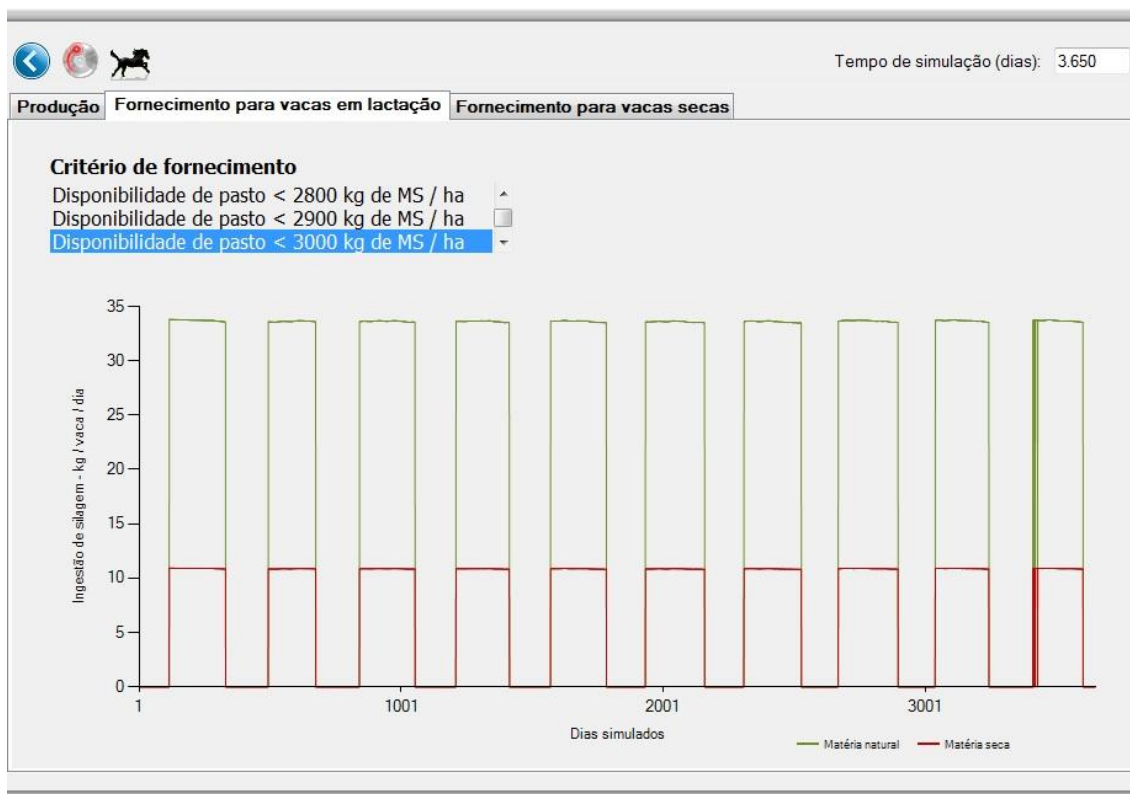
Tempo de simulação (dias): 3.650

Produção | Fornecimento para vacas em lactação | Fornecimento para vacas secas

Critério de fornecimento

Disponibilidade de pasto < 2800 kg de MS / ha
Disponibilidade de pasto < 2900 kg de MS / ha
Disponibilidade de pasto < 3000 kg de MS / ha

35
30
25
20
15
10
5
0

Ingestão de silagem - kg / vaca / dia

1
1001
2001
3001

Dias simulados

Matéria natural
Matéria seca